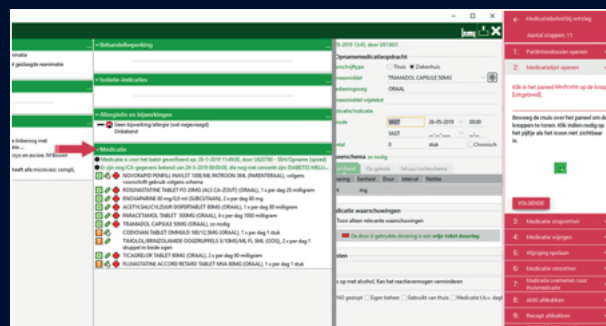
Behandelbeperking
Isolatie-indicaties
Allergieën en bijwerkingen
Geen bijwerking/allergie (veil nagevraagd)
Onbekend
Medicatie
Medicatie is voor het laatst geverifieerd op: 26-5-2019 11:49:00, door U83780 - 3EH/Opname (opvaar)
Er zijn nog ICA gegevens bekend van 26-5-2019 09:00:00, die nog moet converteren (DIABETES MELLI...
NOVORAPID PENFILL INJVLST 100E/ML PATROON 3ML (PARENTERAAL), volgens voorschrift gebruik volgens schema
ROSUVASTATINE TABLET FO 20MG (ALS CA-ZOUT) (ORAAL), 1 x per dag 20 milligram
ENOXAPARINE 80 mg/0,8 ml (SUBCUTAAN), 2 x per dag 80 mg
ACETYLSALICYLZUUR DISPERTABLET 80MG (ORAAL), 1 x per dag 80 milligram
PARACETAMOL TABLET 500MG (ORAAL), 4 x per dag 1000 milligram
CODEINSAN TABLET (ORAAL), 1 x per dag 1 stuk
TIMOLOL/BRIMONIDINE OOGDRUPPELS 5/10MG/ML FL 5ML (OOG), 2 x per dag 1 druppel in beide ogen
FUROSEMIDE TABLET 40MG (ORAAL), 1 x per dag 40 milligram
RUNASTATINE ACCORD RETARD TABLET MVA 80MG (ORAAL), 1 x per dag 1 stuk
geslaagde reanimatie
linkeroog met
ezo en excisie. M-Bowen
heeft alle microvasc compl.
Opnamemedicatieopdracht
Thuis
Ziekenhuis
TRAMADOL CAPSULE 50MG
ORAAL
26-05-2019
00:00
VAST
stuk
Chronisch
Waarschuwingen
Dosering
Eenheid
Duur
Interval
Tekstha
Medicatie waarschuwingen
De duur 0 gebruikte dosering is een volle totale dosering
s op met alcohol. Kan het reactievermogen verminderen
Eigen beheer
Gebruikt van thuis
Medicatie t.b.v. dagb
Medicatiebeleid bij ontslag
Aantal stappen: 11
1. Patiëntmonitor openen
2. Medicatieblad openen
Klik in het paneel Medicatie op de knop [Uitgebreid].
Beweeg de muis over het paneel om de knoppen te tonen. Klik indien nodig op het pijltje als het icoon niet zichtbaar is.
VOLGENDE
3. Medicatie stopzetten
4. Medicatie wijzigen
5. Wijziging opslaan
6. Medicatie onderzetten
7. Medicatie overnemen naar thuismedicatie
8. AMS afdrukken
9. Recept afdrukken